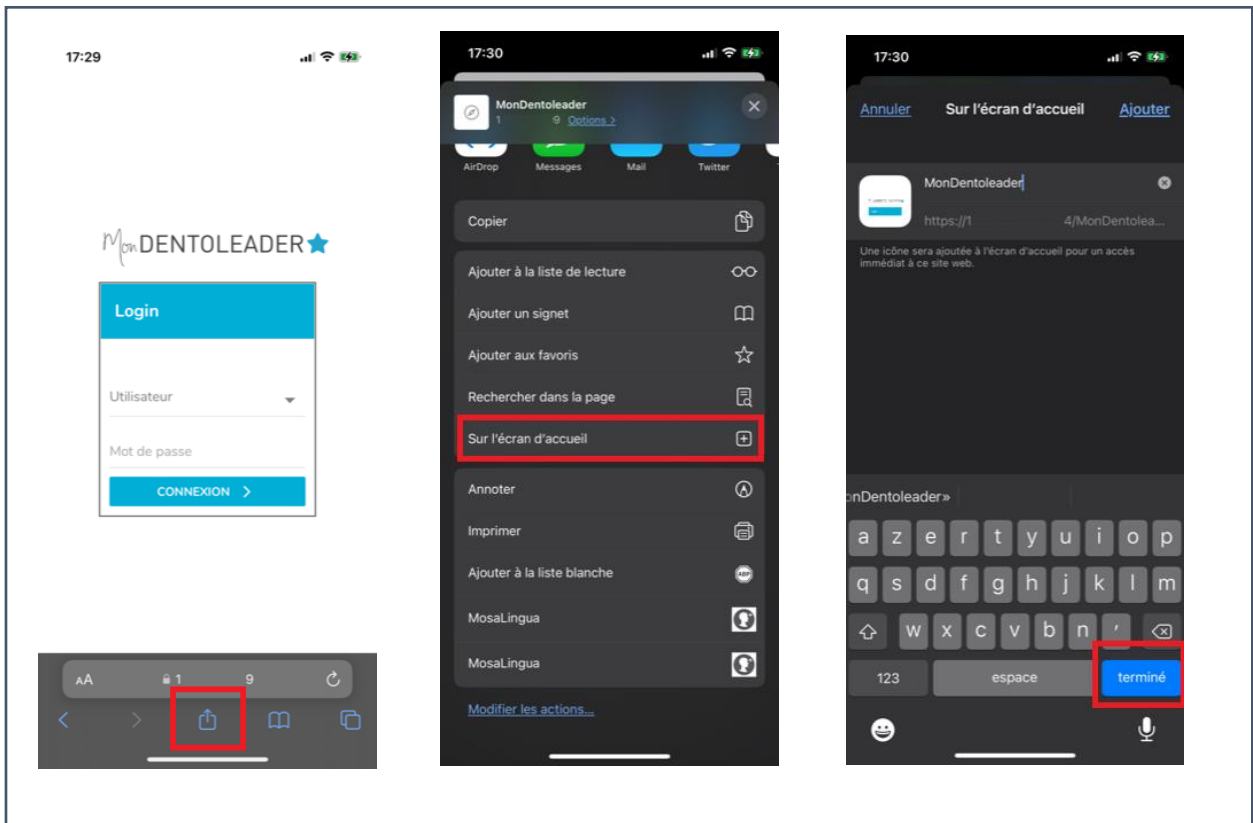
17:29

MonDENTOLEADER

Login

Utilisateur

Mot de passe

CONNEXION >

AA 1 9

17:30

MonDentoleader
1 9 Options >

AirDrop Messages Mail Twitter

Copier

Ajouter à la liste de lecture

Ajouter un signet

Ajouter aux favoris

Rechercher dans la page

Sur l'écran d'accueil

Annoter

Imprimer

Ajouter à la liste blanche

MosaLingua

MosaLingua

Modifier les actions...

17:30

Annuler Sur l'écran d'accueil Ajouter

MonDentoleader

https://1 4/MonDentolea...

Une icône sera ajoutée à l'écran d'accueil pour un accès immédiat à ce site web.

onDentoleader»

a z e r t y u i o p
q s d f g h j k l m
w x c v b n '
123 espace terminé